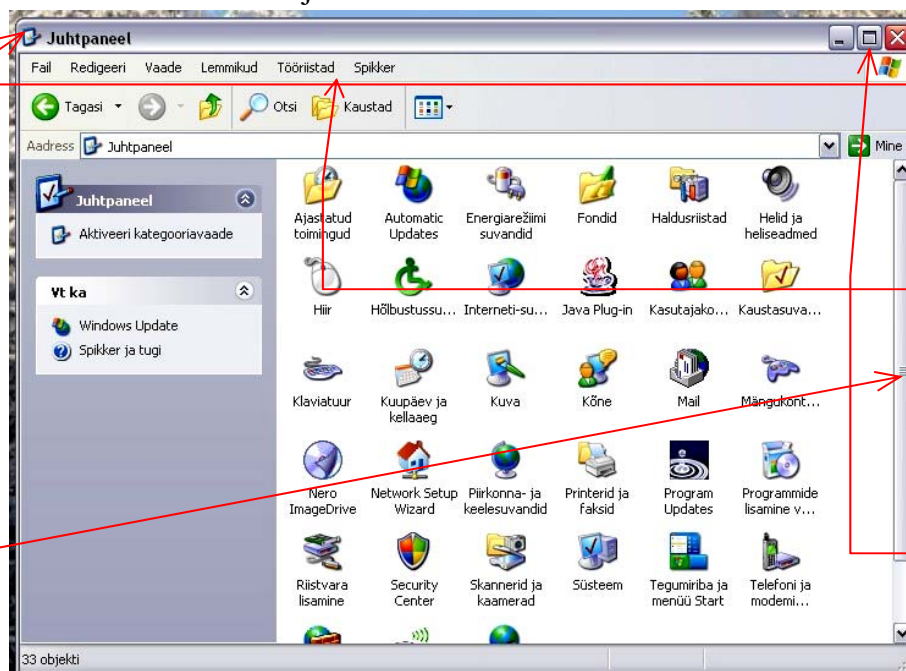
Juhtpaneel

Fail Redigeeri Vaade Lemmikud Tööriistad Spikker

Tagasi Otsi Kaustad

Aadress Juhtpaneel Mine

Juhtpaneel

Aktiveeri kategooriavaade

Vt ka

Windows Update

Spikker ja tugi

Ajastatud toimingud
Automatic Updates
Energiarežiimi suvandid
Fondid
Haldusriistad
Helid ja heliseadmed
Hiir
Hõlbustussu...
Interneti-su...
Java Plug-in
Kasutajako...
Kaustasuva...
Klaviatuur
Kuupäev ja kellaaeg
Kuva
Kõne
Mail
Mängukont...
Nero ImageDrive
Network Setup Wizard
Piirkonna- ja keelesuvandid
Printerid ja faksid
Program Updates
Programmide lisamine v...
Riistvara lisamine
Security Center
Skannerid ja kaamerad
Süsteem
Tegumiriba ja menüü Start
Telefoni ja modemi...

33 objekti